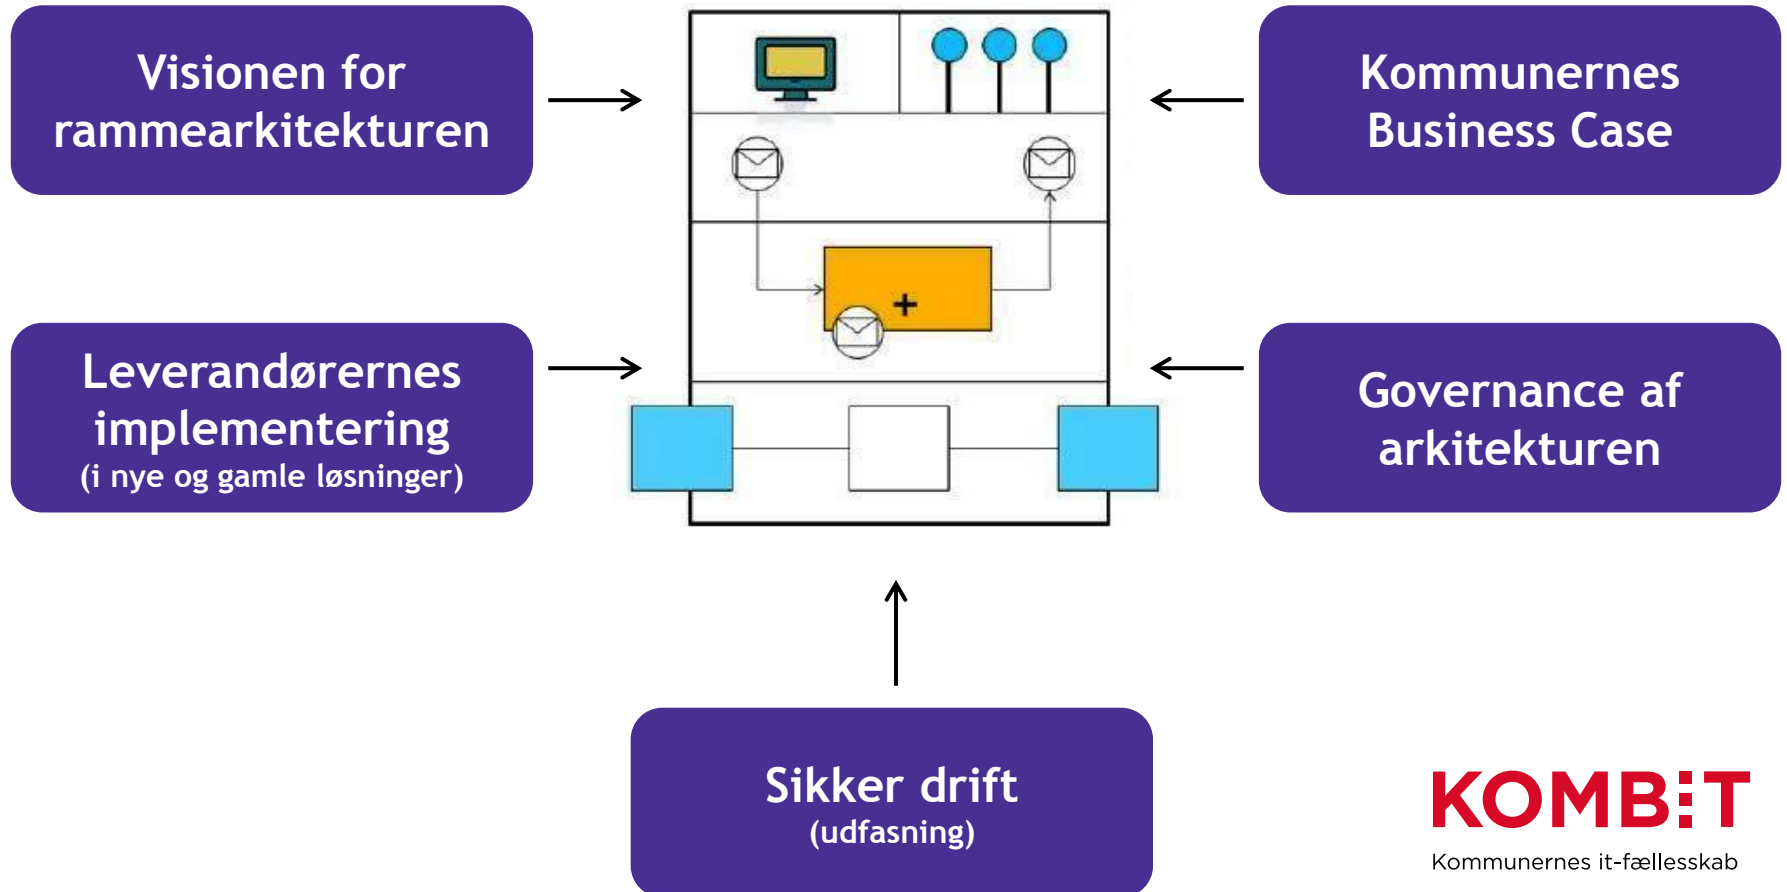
Visionen for rammearkitekturen

Kommunernes Business Case

Leverandørernes implementering
(i nye og gamle løsninger)

Governance af arkitekturen

Sikker drift
(udfasning)

KOMBIT
Kommunernes it-fællesskab